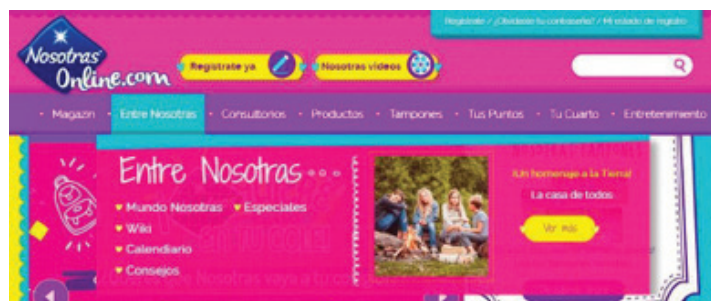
Regístrate / ¿Olvidaste tu contraseña? / Mi estado de registro

Nosotras Online.com

Regístrate ya

Nosotras videos

Magazín · Entre Nosotras · Consultorios · Productos · Tampones · Tus Puntos · Tu Cuarto · Entretenimiento

Entre Nosotras

Mundo Nosotras
Especiales
Wiki
Calendario
Consejos

¡Un homenaje a la Tierra!
La casa de todos
Ver más